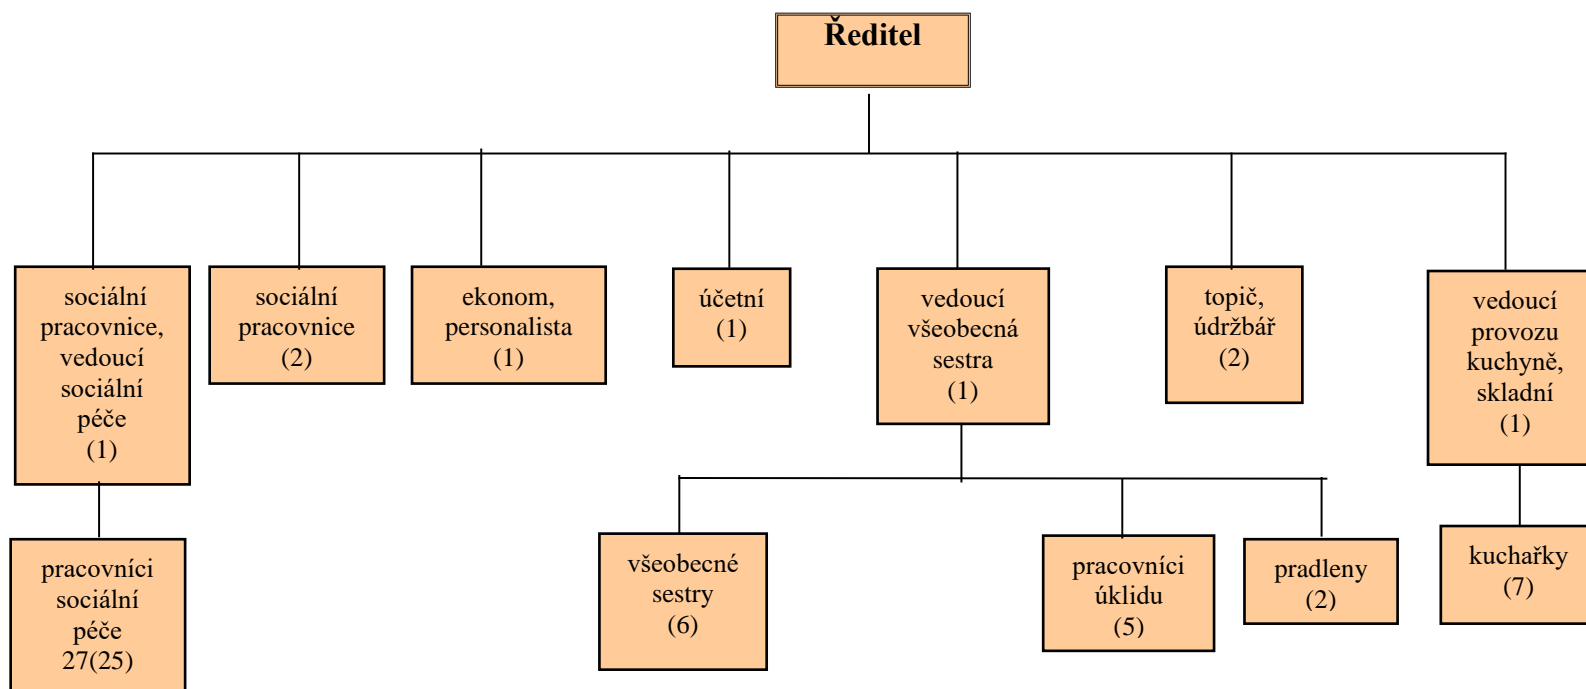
Ředitel

sociální pracovnice, vedoucí sociální péče (1)

sociální pracovnice (2)

ekonom, personalista (1)

účetní (1)

vedoucí všeobecná sestra (1)

topič, údržbář (2)

vedoucí provozu kuchyně, skladní (1)

pracovníci sociální péče 27(25)

všeobecné sestry (6)

pracovníci úklidu (5)

pradleny (2)

kuchařky (7)